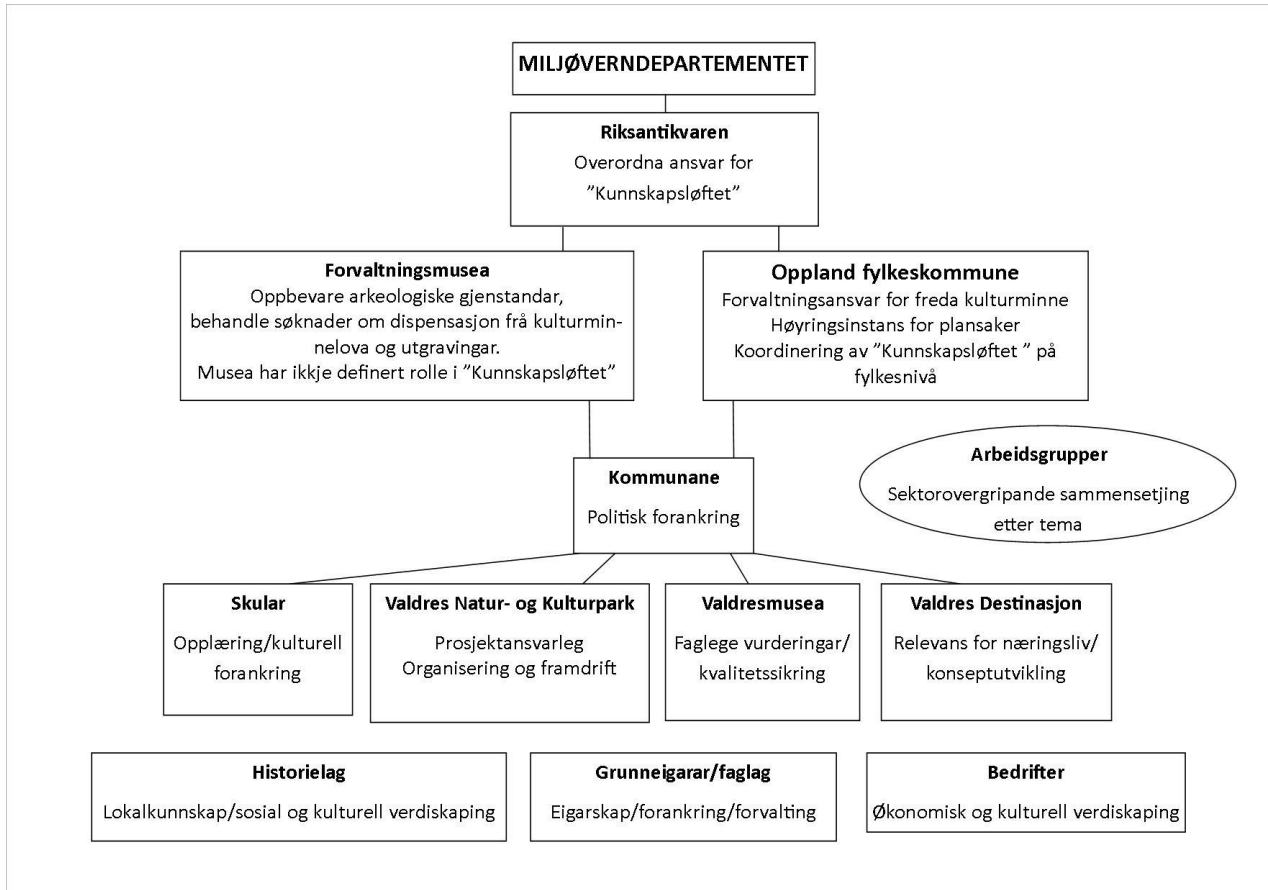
MILJØVERNDEPARTEMENTET

Riksantikvaren
Overordna ansvar for "Kunnskapsløftet"

Forvaltningsmusea
Oppbevare arkeologiske gjenstandar, behandle søknader om dispensasjon frå kulturminnelova og utgravingar.
Musea har ikkje definert rolle i "Kunnskapsløftet"

Oppland fylkeskommune
Forvaltningsansvar for freda kulturminne
Høyringsinstans for plansaker
Koordinering av "Kunnskapsløftet " på fylkesnivå

Kommunane
Politisk forankring

Arbeidsgrupper
Sektorovergripande sammensetjing etter tema

Skular
Opplæring/kulturell forankring

Valdres Natur- og Kulturpark
Prosjektansvarleg
Organisering og framdrift

Valdresmusea
Faglege vurderingar/ kvalitetssikring

Valdres Destinasjon
Relevans for næringsliv/ konseptutvikling

Historielag
Lokalkunnskap/sosial og kulturell verdiskaping

Grunneigarar/faglag
Eigarskap/forankring/forvalting

Bedrifter
Økonomisk og kulturell verdiskaping